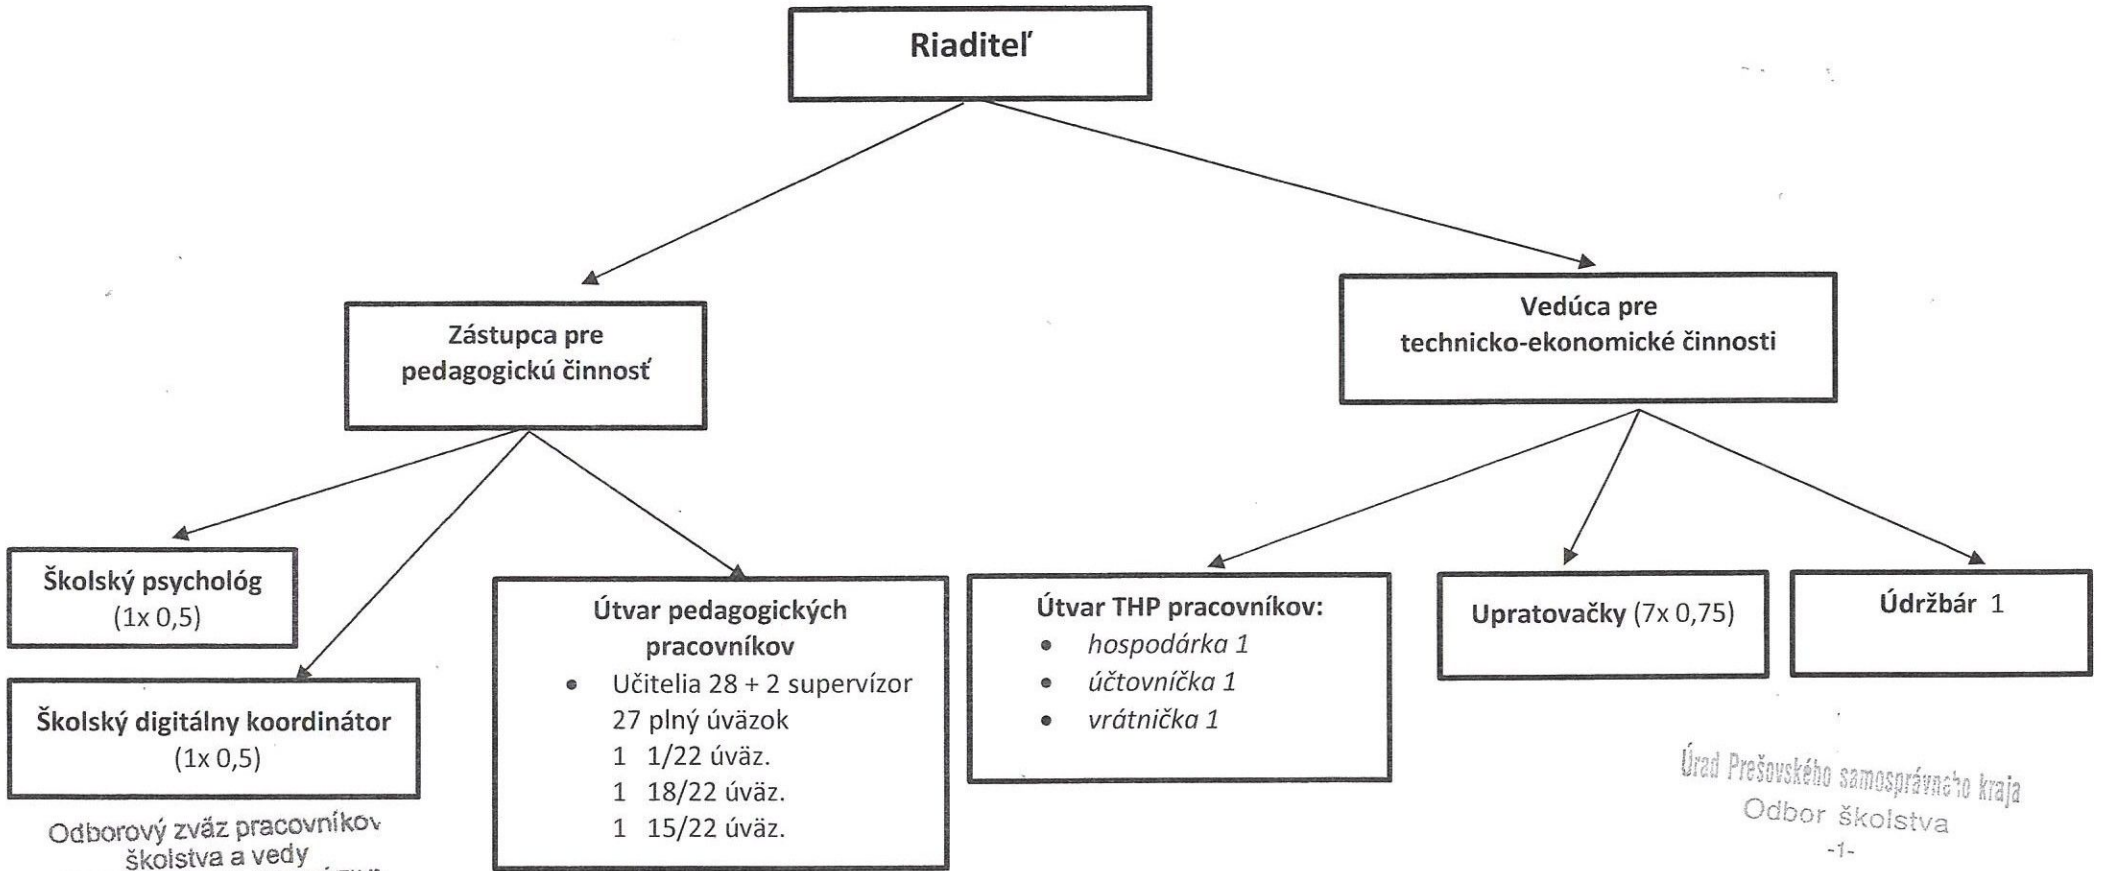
Riaditeľ

Zástupca pre pedagogickú činnosť

Vedúca pre technicko-ekonomické činnosti

Školský psychológ (1x 0,5)

Školský digitálny koordinátor (1x 0,5)

Útvar pedagogických pracovníkov
- Učitelia 28 + 2 supervízor
27 plný úväzok
1 1/22 úväz.
1 18/22 úväz.
1 15/22 úväz.

Útvar THP pracovníkov:
- hospodárka 1
- účtovníčka 1
- vrátnička 1

Upratovačky (7x 0,75)

Údržbár 1

Odborový zväz pracovníkov školstva a vedy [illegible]

Úrad Prešovského samosprávneho kraja
Odbor školstva
-1-